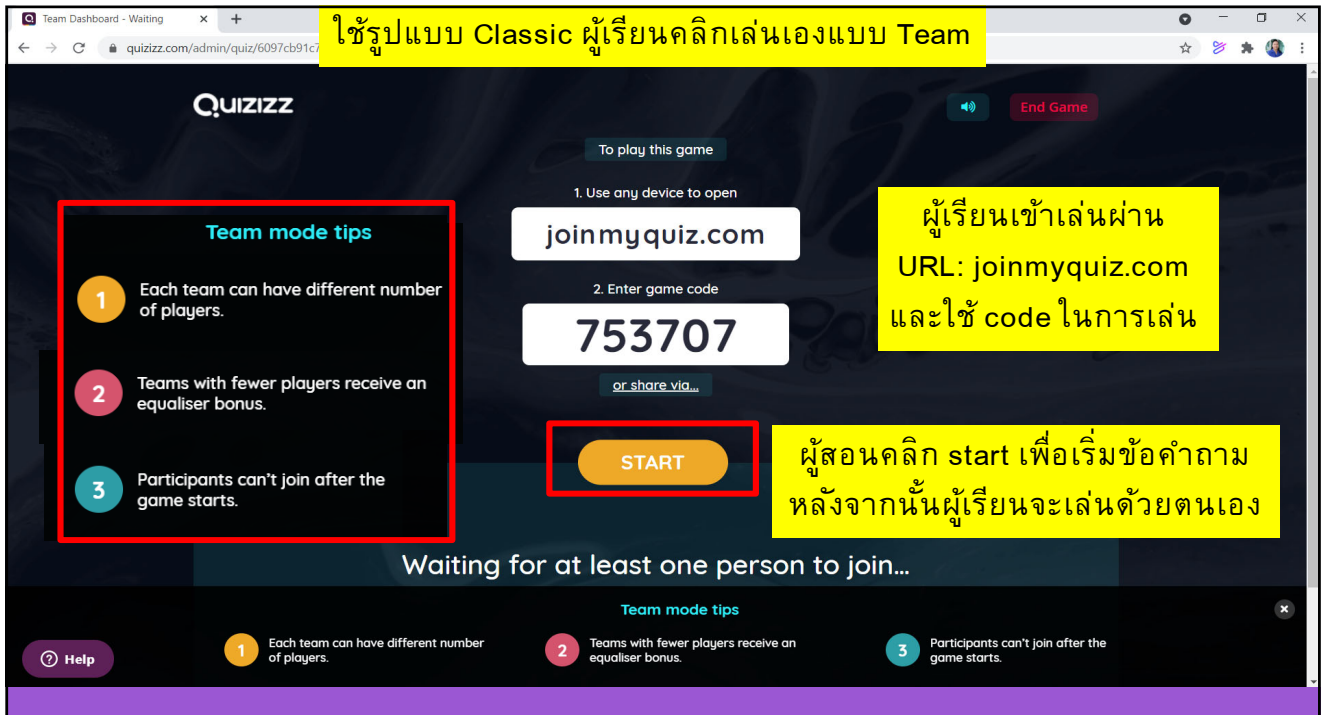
Team Dashboard - Waiting

quizizz.com/admin/quiz/6097cb91c7

ใช้รูปแบบ Classic ผู้เรียนคลิกเล่นเองแบบ Team

Quizizz

End Game

To play this game

1. Use any device to open

joinmyquiz.com

2. Enter game code

753707

or share via...

START

ผู้เรียนเข้าเล่นผ่าน URL: joinmyquiz.com และใช้ code ในการเล่น

ผู้สอนคลิก start เพื่อเริ่มข้อคำถาม หลังจากนั้นผู้เรียนจะเล่นด้วยตนเอง

Team mode tips

1 Each team can have different number of players.

2 Teams with fewer players receive an equaliser bonus.

3 Participants can't join after the game starts.

Waiting for at least one person to join...

Team mode tips

1 Each team can have different number of players.

2 Teams with fewer players receive an equaliser bonus.

3 Participants can't join after the game starts.

Help